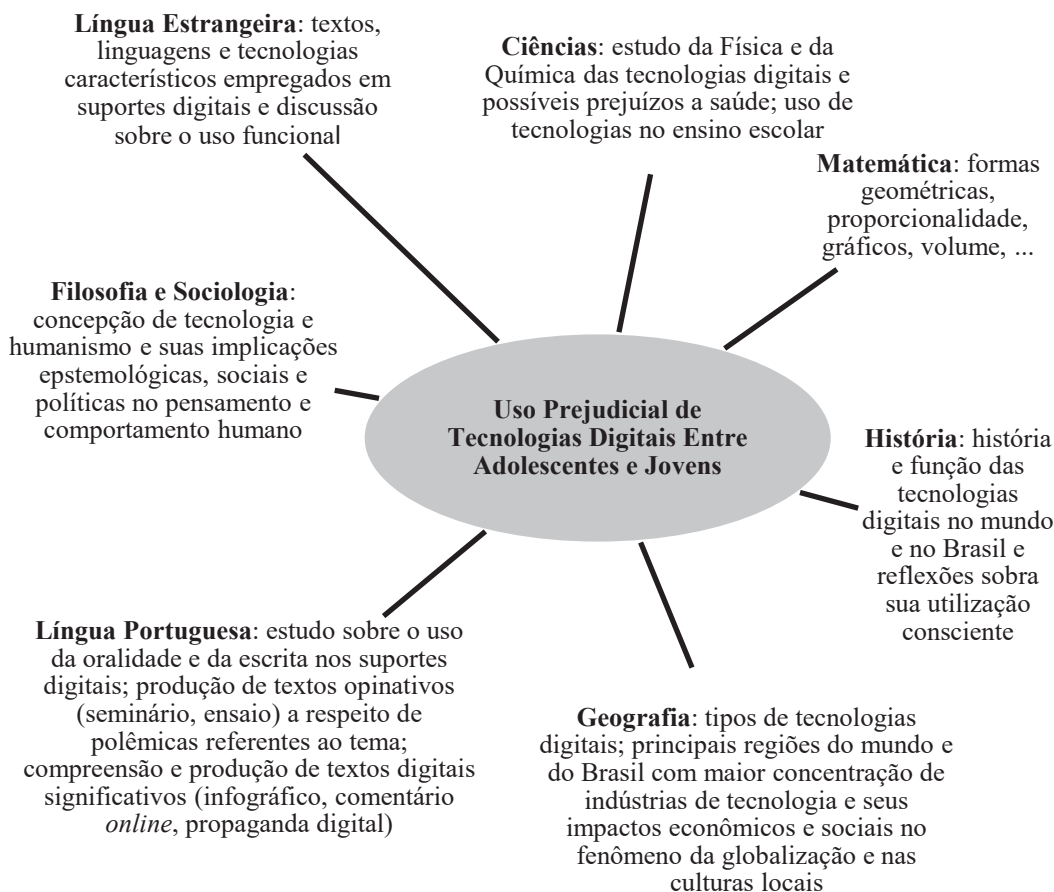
**Língua Estrangeira**: textos, linguagens e tecnologias característicos empregados em suportes digitais e discussão sobre o uso funcional

**Ciências**: estudo da Física e da Química das tecnologias digitais e possíveis prejuízos a saúde; uso de tecnologias no ensino escolar

**Matemática**: formas geométricas, proporcionalidade, gráficos, volume, ...

**Filosofia e Sociologia**: concepção de tecnologia e humanismo e suas implicações epstemológicas, sociais e políticas no pensamento e comportamento humano

**Uso Prejudicial de Tecnologias Digitais Entre Adolescentes e Jovens**

**História**: história e função das tecnologias digitais no mundo e no Brasil e reflexões sobra sua utilização consciente

**Língua Portuguesa**: estudo sobre o uso da oralidade e da escrita nos suportes digitais; produção de textos opinativos (seminário, ensaio) a respeito de polêmicas referentes ao tema; compreensão e produção de textos digitais significativos (infográfico, comentário *online*, propaganda digital)

**Geografia**: tipos de tecnologias digitais; principais regiões do mundo e do Brasil com maior concentração de indústrias de tecnologia e seus impactos econômicos e sociais no fenômeno da globalização e nas culturas locais